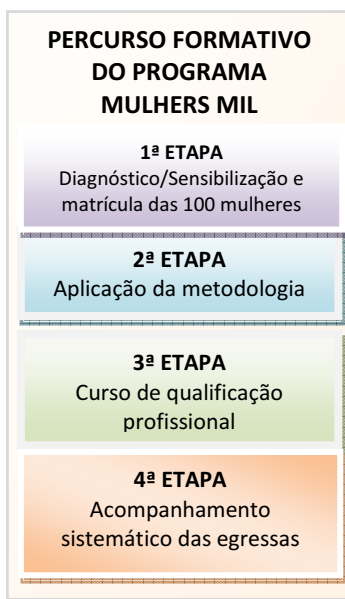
PERCURSO FORMATIVO DO PROGRAMA MULHERES MIL

1ª ETAPA
Diagnóstico/Sensibilização e matrícula das 100 mulheres

2ª ETAPA
Aplicação da metodologia

3ª ETAPA
Curso de qualificação profissional

4ª ETAPA
Acompanhamento sistemático das egressas